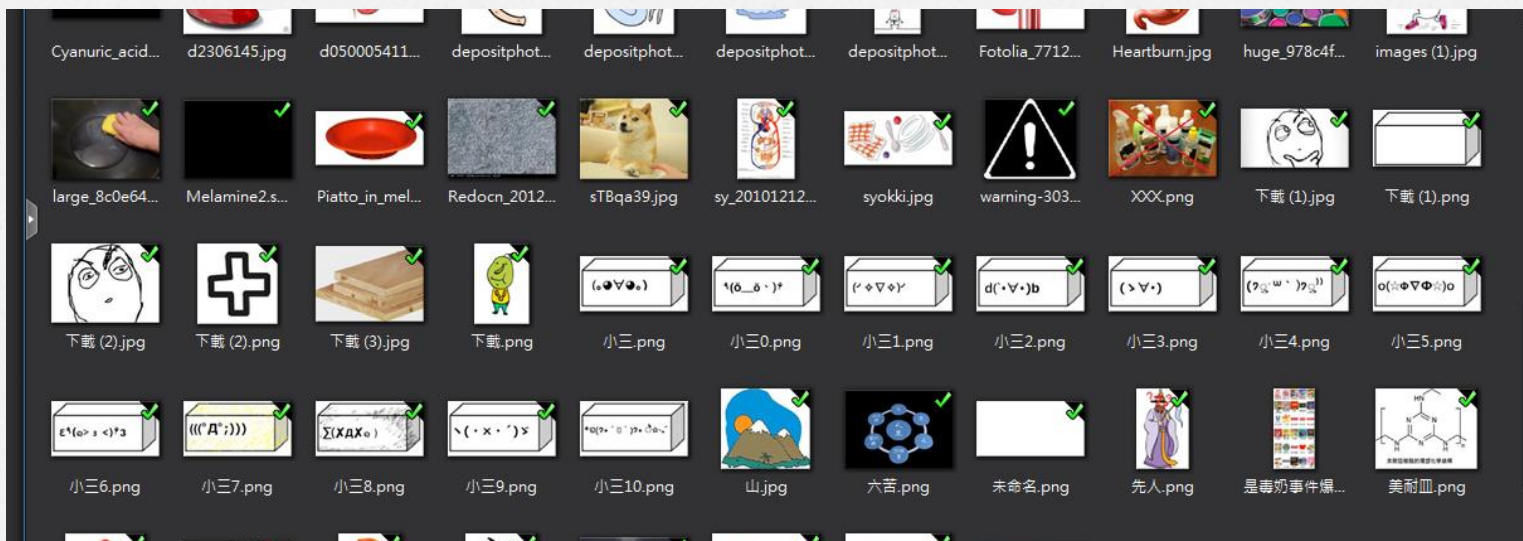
Cyanuric_acid... d2306145.jpg d050005411... depositphot... depositphot... depositphot... depositphot... Fotolia_7712... Heartburn.jpg huge_978c4f... images (1).jpg

large_8c0e64... Melamine2.s... Piatto_in_mel... Redocn_2012... sTBqa39.jpg sy_20101212... syokki.jpg warning-303... XXX.png 下載 (1).jpg 下載 (1).png

下載 (2).jpg 下載 (2).png 下載 (3).jpg 下載.png 小三.png 小三0.png 小三1.png 小三2.png 小三3.png 小三4.png 小三5.png

小三6.png 小三7.png 小三8.png 小三9.png 小三10.png 山.jpg 六苦.png 未命名.png 先人.png 是毒奶事件爆... 美耐皿.png